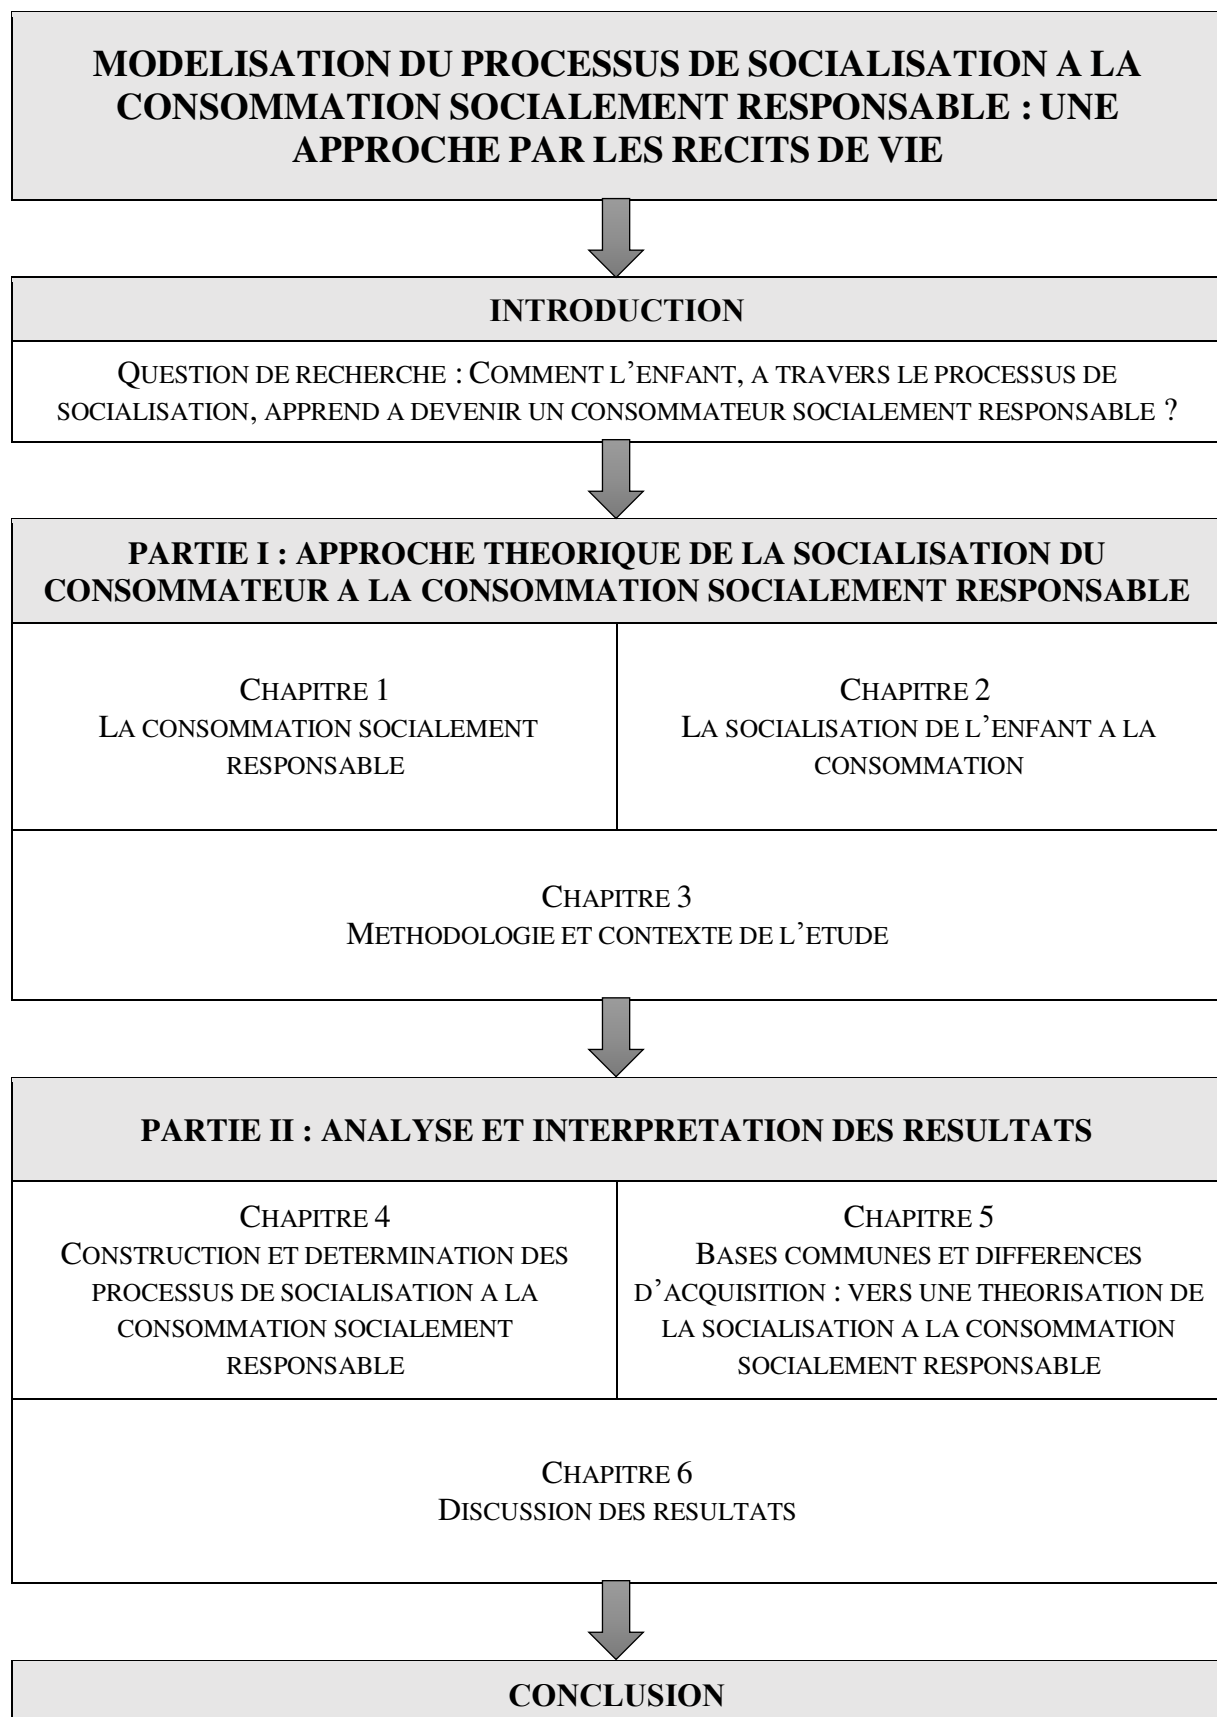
MODELISATION DU PROCESSUS DE SOCIALISATION A LA CONSOMMATION SOCIALEMENT RESPONSABLE : UNE APPROCHE PAR LES RECITS DE VIE

INTRODUCTION

QUESTION DE RECHERCHE : COMMENT L'ENFANT, A TRAVERS LE PROCESSUS DE SOCIALISATION, APPREND A DEVENIR UN CONSOMMATEUR SOCIALEMENT RESPONSABLE ?

PARTIE I : APPROCHE THEORIQUE DE LA SOCIALISATION DU CONSOMMATEUR A LA CONSOMMATION SOCIALEMENT RESPONSABLE

CHAPITRE 1
LA CONSOMMATION SOCIALEMENT RESPONSABLE

CHAPITRE 2
LA SOCIALISATION DE L'ENFANT A LA CONSOMMATION

CHAPITRE 3
METHODOLOGIE ET CONTEXTE DE L'ETUDE

PARTIE II : ANALYSE ET INTERPRETATION DES RESULTATS

CHAPITRE 4
CONSTRUCTION ET DETERMINATION DES PROCESSUS DE SOCIALISATION A LA CONSOMMATION SOCIALEMENT RESPONSABLE

CHAPITRE 5
BASES COMMUNES ET DIFFERENCES D'ACQUISITION : VERS UNE THEORISATION DE LA SOCIALISATION A LA CONSOMMATION SOCIALEMENT RESPONSABLE

CHAPITRE 6
DISCUSSION DES RESULTATS

CONCLUSION